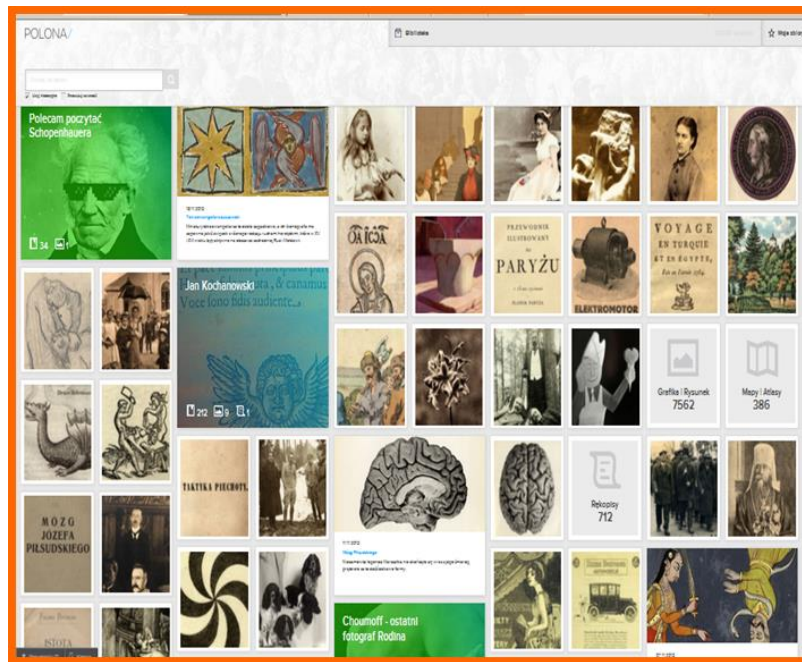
POLONA/

Biblioteka

Moje zbiory

Polecam poczytać Schopenhauera

34 1

Jan Kochanowski

Voce sono fidis audiente...

212 9 1

PRZEWODNIK ILUSTROWANY PARYŻU

ELEKTROMOTOR

VOYAGE EN TURQUIE ET EN ÉGYPTE

Grafika / Rysunek 7562

Mapy / Atlasy 386

TAKTYKA PIECHOTY.

MÓZG JÓZEFA PIŁSUDSKIEGO

Rękopisy 712

ISTOTA

Choumoff - ostatni fotograf Rodina